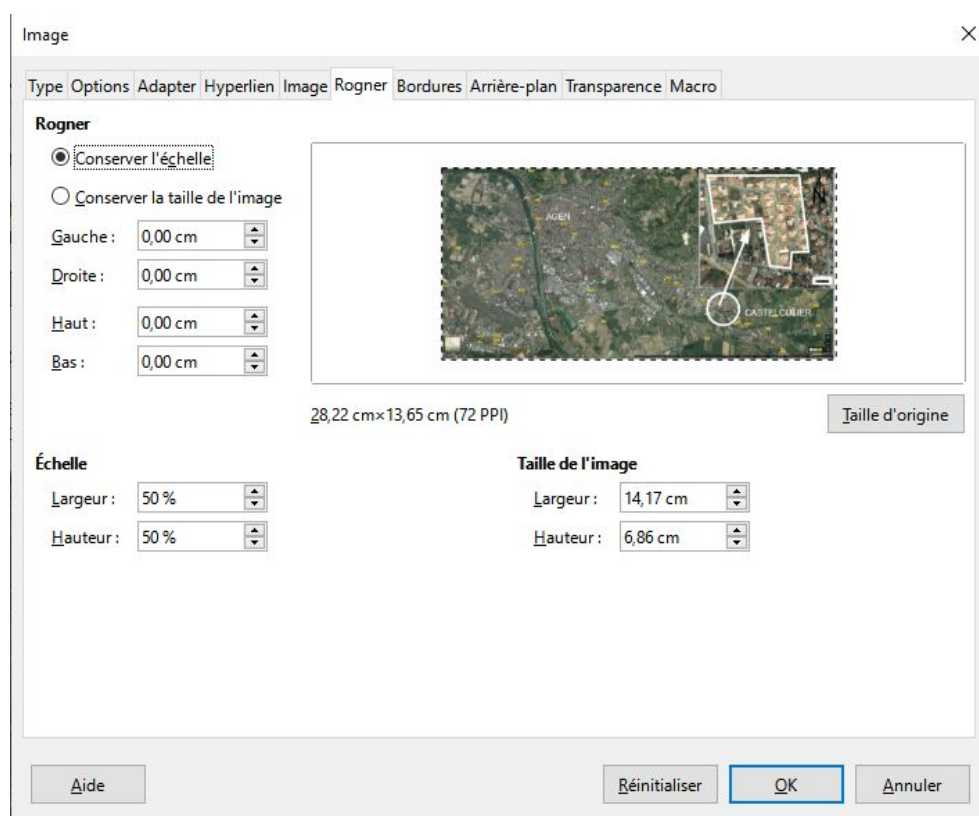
Image

Type Options Adapter Hyperlien Image Rogner Bordures Arrière-plan Transparence Macro

Rogner

Conserver l'échelle

Conserver la taille de l'image

Gauche : 0,00 cm

Droite : 0,00 cm

Haut : 0,00 cm

Bas : 0,00 cm

AGEN

CASTELCULIER

N

28,22 cm×13,65 cm (72 PPI)

Taille d'origine

Échelle

Largeur : 50 %

Hauteur : 50 %

Taille de l'image

Largeur : 14,17 cm

Hauteur : 6,86 cm

Aide

Réinitialiser

OK

Annuler